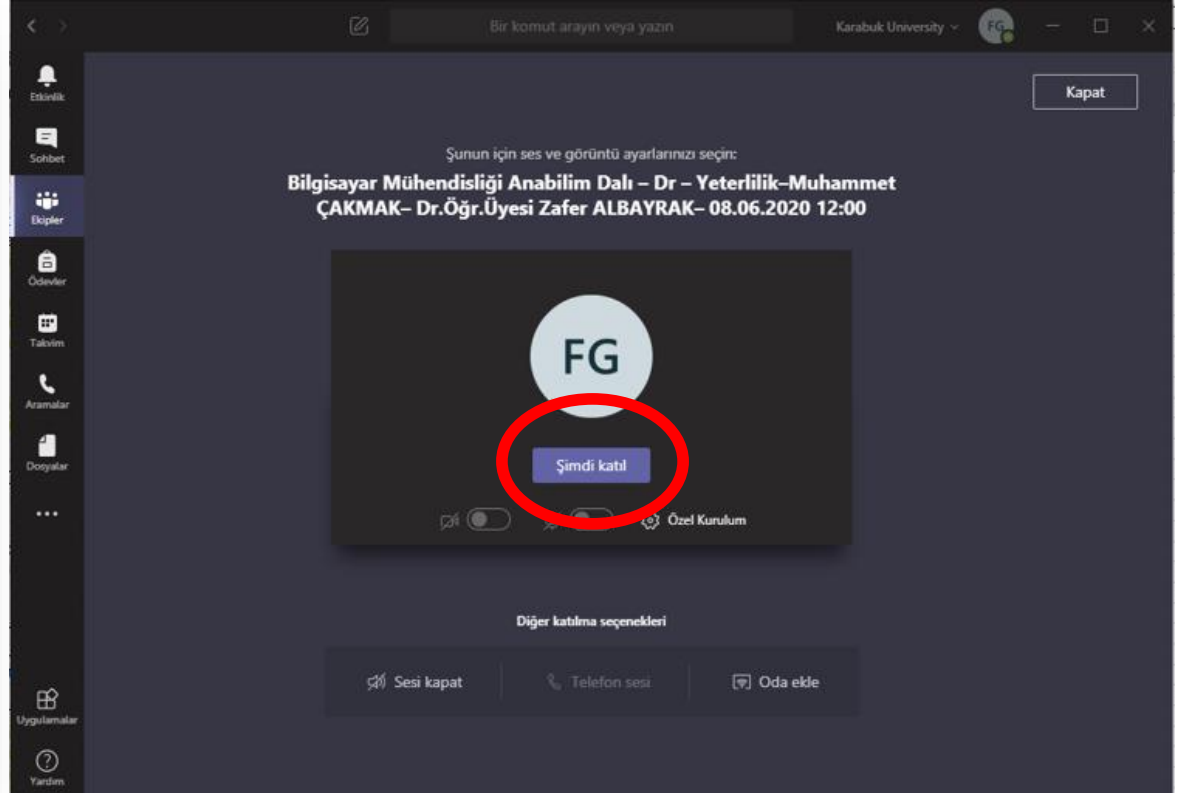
Bir komut arayın veya yazın

Karabuk University

FG

Etkinlik

Sohbet

Ekipler

Ödevler

Takvim

Aramalar

Dosyalar

...

Uygulamalar

Yardım

Kapat

Şunun için ses ve görüntü ayarlarınızı seçin:

Bilgisayar Mühendisliği Anabilim Dalı – Dr – Yeterlilik–Muhammet ÇAKMAK– Dr.Öğr.Üyesi Zafer ALBAYRAK– 08.06.2020 12:00

FG

Şimdi katıl

Özel Kurulum

Diğer katılma seçenekleri

Sesi kapat

Telefon sesi

Oda ekle